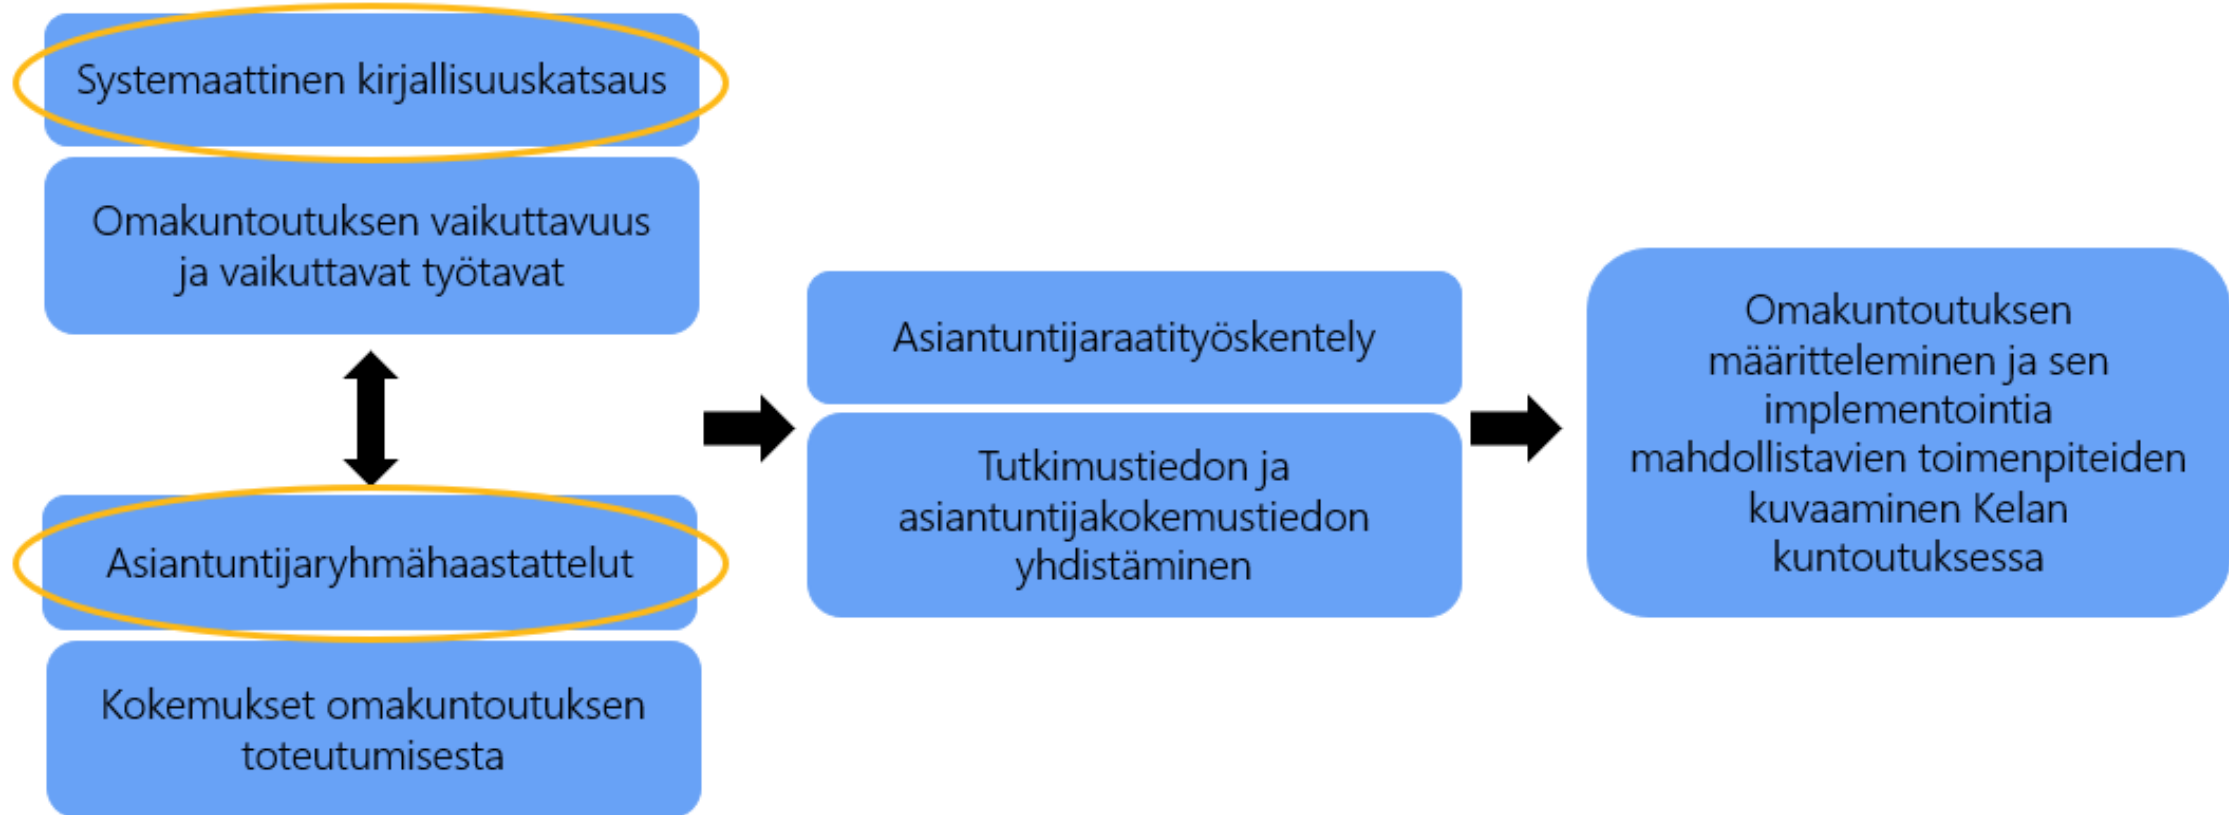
Systemaattinen kirjallisuuskatsaus

Omakuntoutuksen vaikuttavuus ja vaikuttavat työtavat

Asiantuntijaryhmähaastattelut

Kokemukset omakuntoutuksen toteutumisesta

Asiantuntijaraatityöskentely

Tutkimustiedon ja asiantuntijakokemustiedon yhdistäminen

Omakuntoutuksen määritteleminen ja sen implementointia mahdollistavien toimenpiteiden kuvaaminen Kelan kuntoutuksessa